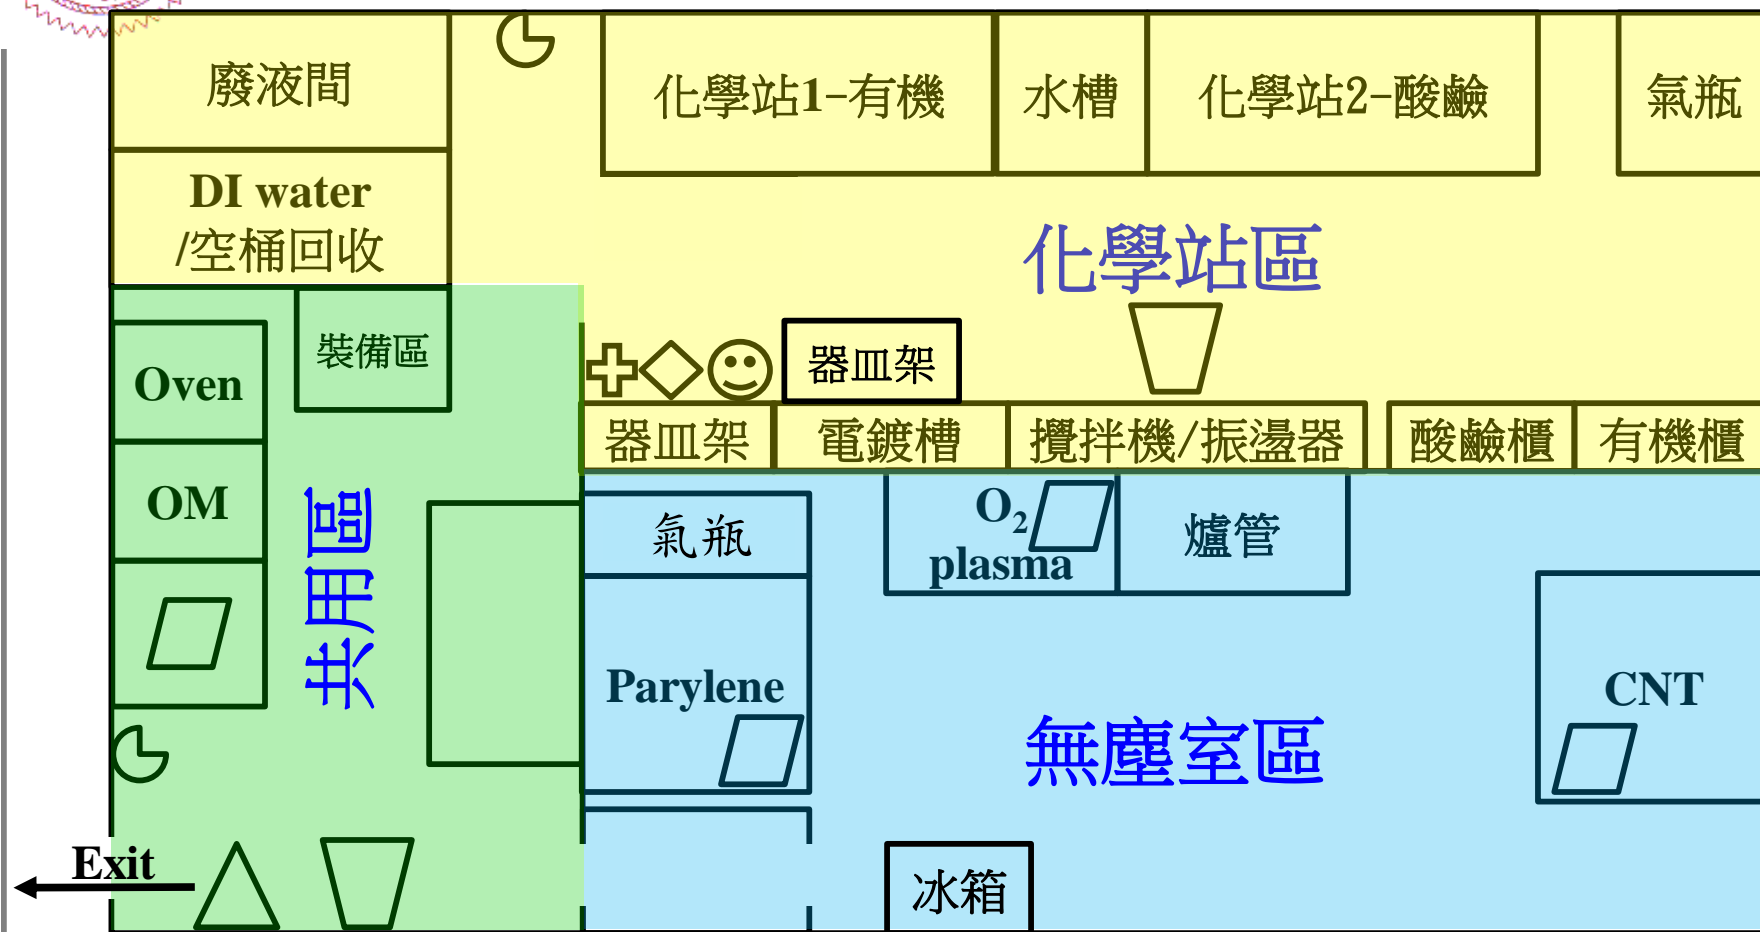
廢液間

化學站1-有機

水槽

化學站2-酸鹼

氣瓶

DI water /空桶回收

化學站區

Oven

裝備區

器皿架

器皿架

電鍍槽

攪拌機/振盪器

酸鹼櫃

有機櫃

OM

共用區

氣瓶

$O_2$ plasma

爐管

Parylene

無塵室區

CNT

Exit

冰箱